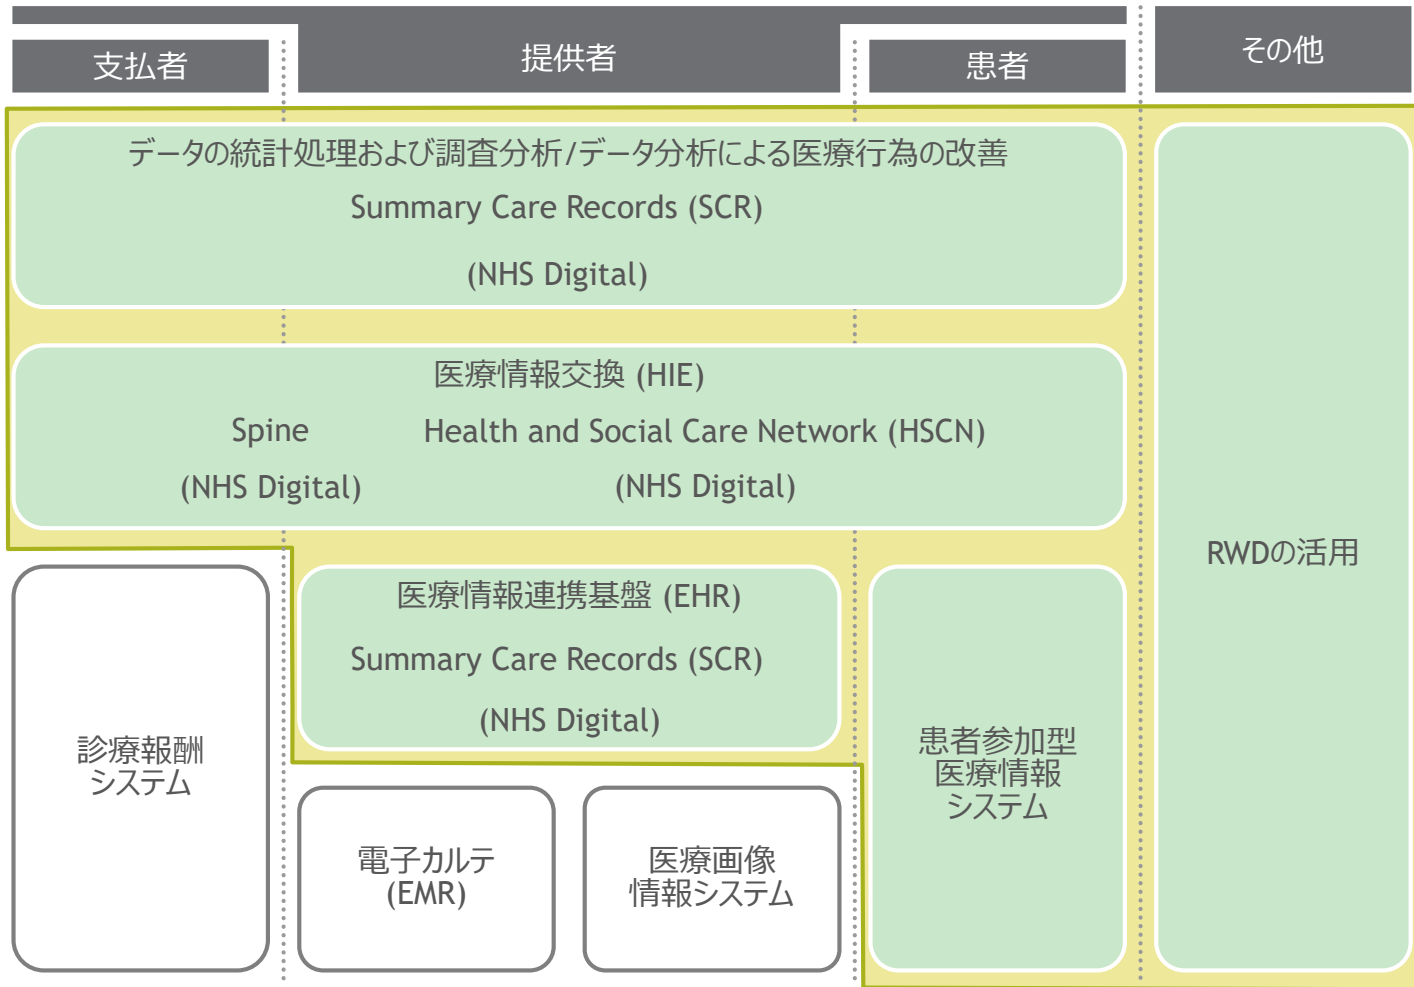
支払者

提供者

患者

その他

データの統計処理および調査分析/データ分析による医療行為の改善

Summary Care Records (SCR)

(NHS Digital)

医療情報交換 (HIE)

Spine

(NHS Digital)

Health and Social Care Network (HSCN)

(NHS Digital)

RWDの活用

医療情報連携基盤 (EHR)

Summary Care Records (SCR)

(NHS Digital)

診療報酬システム

患者参加型医療情報システム

電子カルテ (EMR)

医療画像情報システム